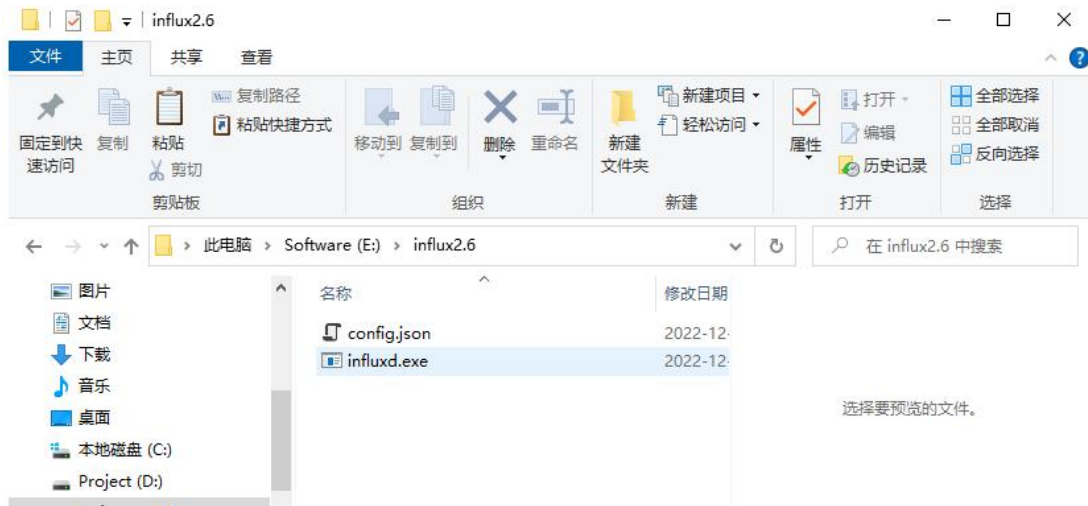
influx2.6

文件 主页 共享 查看

固定到快速访问 复制 粘贴 复制路径 粘贴快捷方式 剪切
剪贴板

移动到 复制到 删除 重命名
组织

新建文件夹 新建项目 轻松访问
新建

属性 打开 编辑 历史记录
打开

全部选择 全部取消 反向选择
选择

此电脑 > Software (E:) > influx2.6

在 influx2.6 中搜索

图片
文档
下载
音乐
桌面
本地磁盘 (C:)
Project (D:)

| 名称 | 修改日期 |
|---|---|
| config.json | 2022-12- |
| influxd.exe | 2022-12- |

选择要预览的文件。